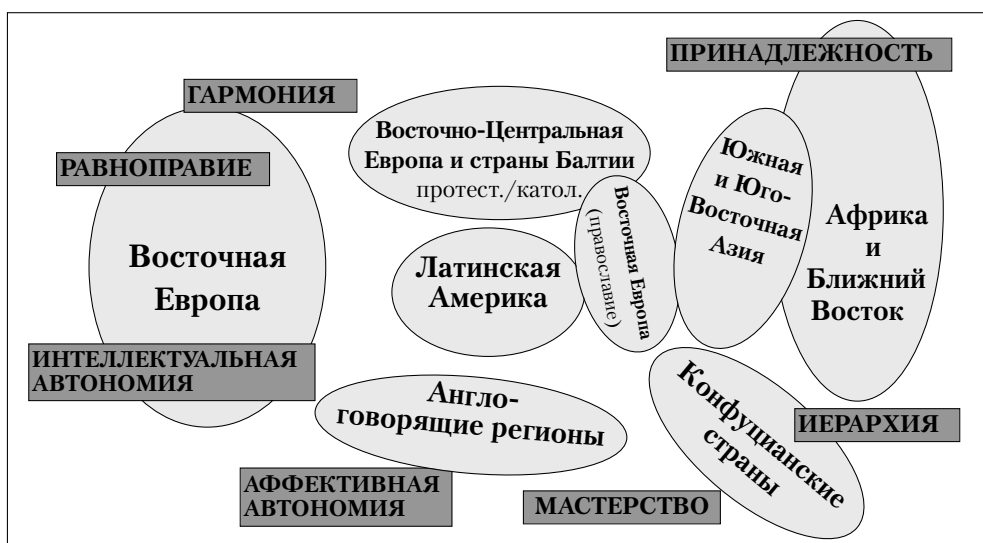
ПРИНАДЛЕЖНОСТЬ

ГАРМОНИЯ

РАВНОПРАВИЕ

Восточная Европа

Восточно-Центральная Европа и страны Балтии протест./катол.

Восточная Европа (православие)

Южная и Юго-Восточная Азия

Африка и Ближний Восток

Латинская Америка

ИНТЕЛЛЕКТУАЛЬНАЯ АВТОНОМИЯ

Англо-говорящие регионы

Конфуцианские страны

ИЕРАРХИЯ

АФФЕКТИВНАЯ АВТОНОМИЯ

МАСТЕРСТВО